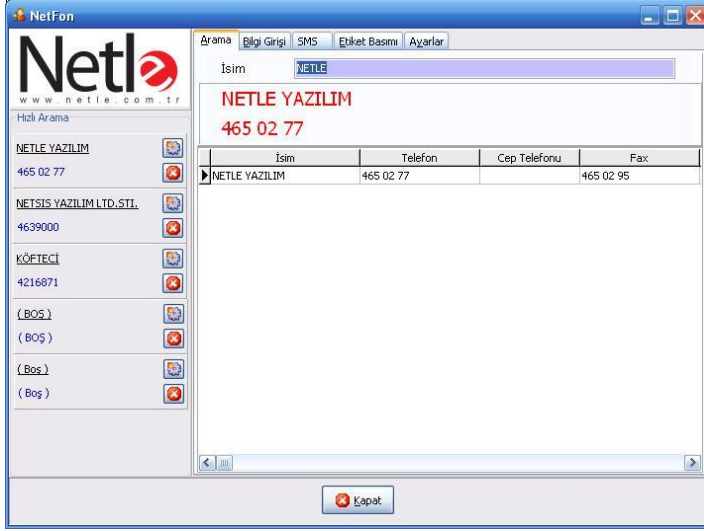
NetFon

Netle
www.netle.com.tr
Hızlı Arama

NETLE YAZILIM
465 02 77

NETSIS YAZILIM LTD.STI.
4639000

KÖFTECİ
4216871

( BOS )
( BOŞ )

( Bos )
( Boş )

Arama | Bilgi Girişi | SMS | Etiket Basımı | Ayarlar

İsim NETLE

NETLE YAZILIM
465 02 77

| İsim | Telefon | Cep Telefonu | Fax |
|---|---|---|---|
| NETLE YAZILIM | 465 02 77 | | 465 02 95 |

Kapat